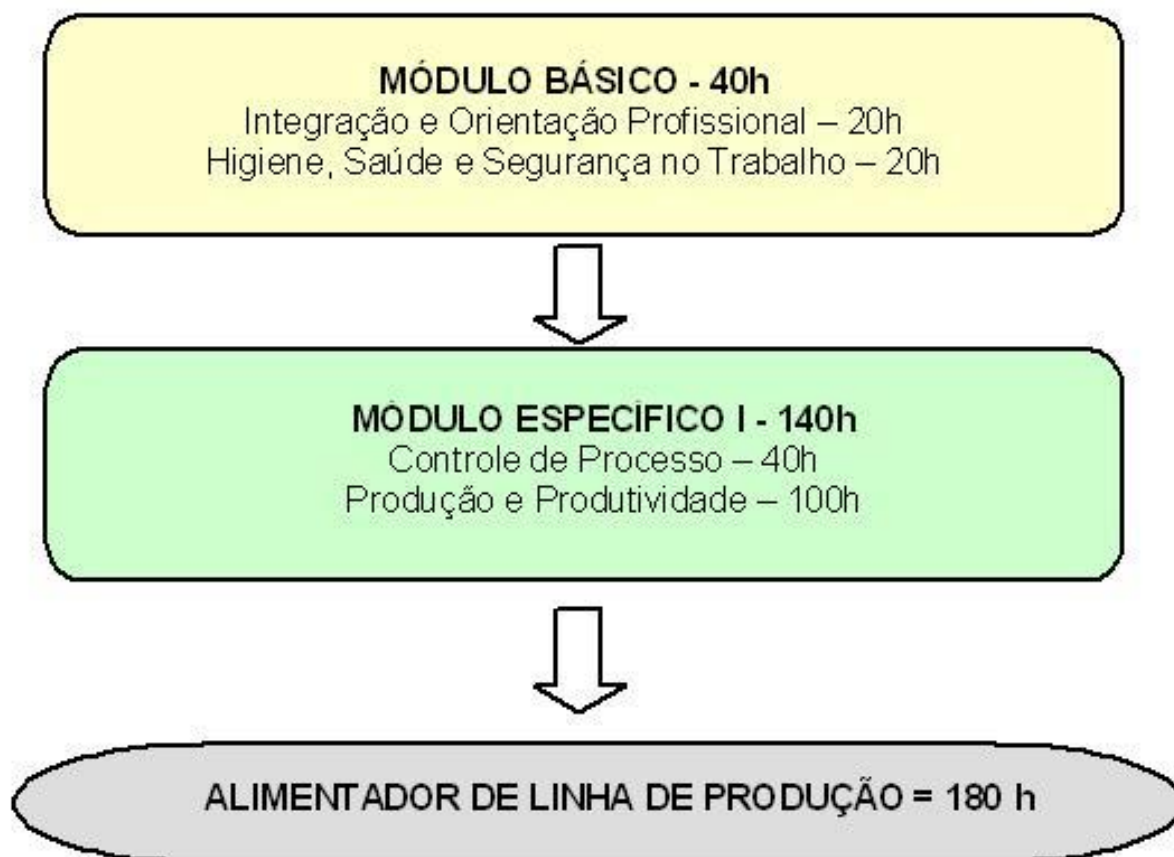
MÓDULO BÁSICO - 40h
Integração e Orientação Profissional – 20h
Higiene, Saúde e Segurança no Trabalho – 20h

MÓDULO ESPECÍFICO I - 140h
Controle de Processo – 40h
Produção e Produtividade – 100h

ALIMENTADOR DE LINHA DE PRODUÇÃO = 180 h